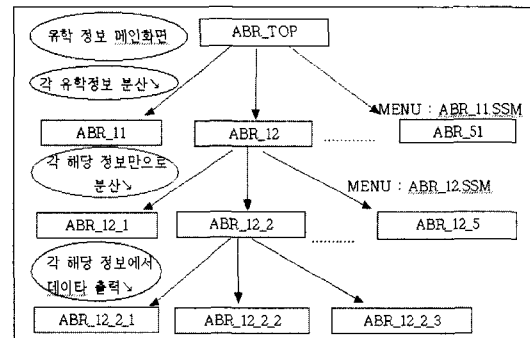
유학 정보 메인화면

ABR_TOP

각 유학정보 분산↘

MENU : ABR_11.SSM

ABR_11

ABR_12

..........

ABR_51

각 해당 정보만으로 분산↘

MENU : ABR_12.SSM

ABR_12_1

ABR_12_2

..........

ABR_12_5

각 해당 정보에서 데이타 출력↘

ABR_12_2_1

ABR_12_2_2

ABR_12_2_3